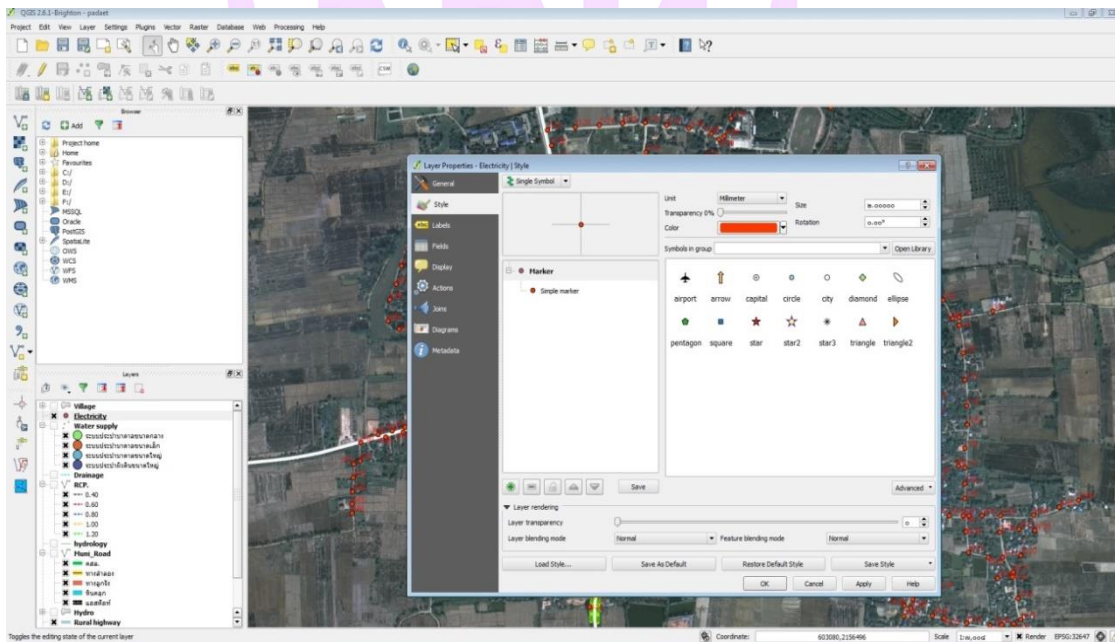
QGIS 2.8.1-Brighton - padeet

Project Edit View Layer Settings Plugins Vector Raster Database Web Processing Help

Browser

Add

Project home
Home
Favourites
C:/
D:/
E:/
F:/
MSSQL
Oracle
PostGIS
SpatiaLite
OWS
WCS
WFS
WMS

Layers

Village
Electricity
Water supply
ระบบประปาหมู่บ้านขนาดกลาง
ระบบประปาหมู่บ้านขนาดเล็ก
ระบบประปาหมู่บ้านขนาดใหญ่
ระบบประปาผิวดินขนาดใหญ่
Drainage
RCP.
0.40
0.60
0.80
1.00
1.20
hydrology
Muni_Road
คสล.
ทางลำลอง
ทางลูกรัง
หินคลุก
แอสฟัลท์
Hydro
Rural highway

Layer Properties - Electricity | Style

General
Style
Labels
Fields
Display
Actions
Joins
Diagrams
Metadata

Single Symbol

Unit Millimeter
Transparency 0%
Color
Size 2.00000
Rotation 0.00°

Symbols in group
Open Library

Marker
Simple marker

airport arrow capital circle city diamond ellipse
pentagon square star star2 star3 triangle triangle2

Save
Advanced

Layer rendering
Layer transparency 0
Layer blending mode Normal
Feature blending mode Normal

Load Style... Save As Default Restore Default Style Save Style

OK Cancel Apply Help

Toggles the editing state of the current layer

Coordinate: 603080,2156496 Scale 1:8,000 Render EPSG:32647